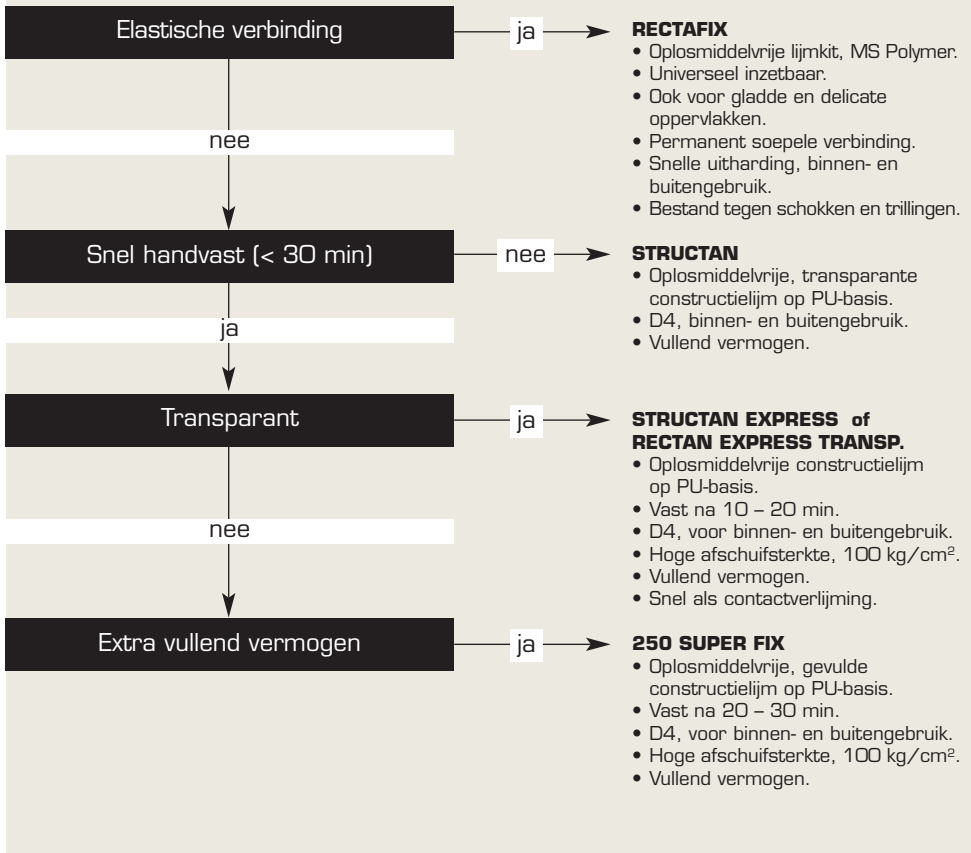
Elastische verbinding

ja

RECTAFIX
• Oplosmiddelvrije lijmkit, MS Polymer.
• Universeel inzetbaar.
• Ook voor gladde en delicate oppervlakken.
• Permanent soepele verbinding.
• Snelle uitharding, binnen- en buitengebruik.
• Bestand tegen schokken en trillingen.

nee

Snel handvast (< 30 min)

nee

STRUCTAN
• Oplosmiddelvrije, transparante constructielijm op PU-basis.
• D4, binnen- en buitengebruik.
• Vullend vermogen.

ja

Transparant

ja

STRUCTAN EXPRESS of RECTAN EXPRESS TRANSP.
• Oplosmiddelvrije constructielijm op PU-basis.
• Vast na 10 – 20 min.
• D4, voor binnen- en buitengebruik.
• Hoge afschuifsterkte, 100 kg/cm$^2$.
• Vullend vermogen.
• Snel als contactverlijming.

nee

Extra vullend vermogen

ja

250 SUPER FIX
• Oplosmiddelvrije, gevulde constructielijm op PU-basis.
• Vast na 20 – 30 min.
• D4, voor binnen- en buitengebruik.
• Hoge afschuifsterkte, 100 kg/cm$^2$.
• Vullend vermogen.